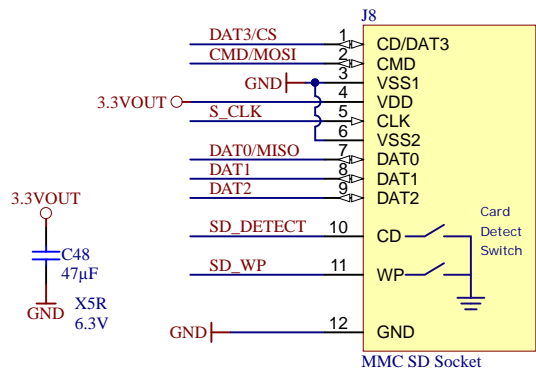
J8

DAT3/CS 1 CD/DAT3
CMD/MOSI 2 CMD
GND 3 VSS1
3.3VOUT 4 VDD
S_CLK 5 CLK
6 VSS2
DAT0/MISO 7 DAT0
DAT1 8 DAT1
DAT2 9 DAT2
SD_DETECT 10 CD
SD_WP 11 WP
GND 12 GND

Card Detect Switch

MMC SD Socket

3.3VOUT
C48
47μF
X5R
6.3V
GND